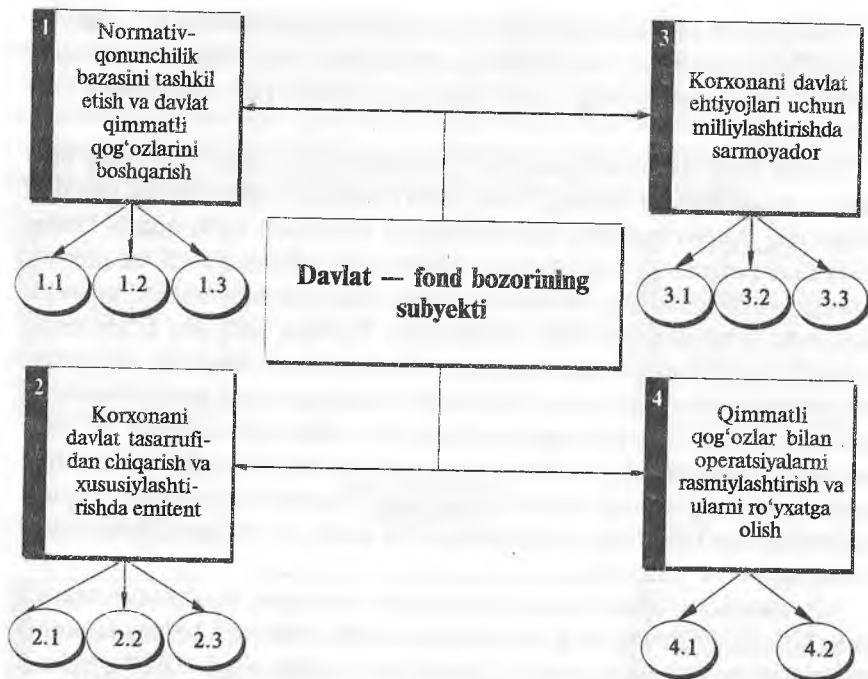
1

Normativ-qonunchilik bazasini tashkil etish va davlat qimmatli qog'ozlarini boshqarish

1.1

1.2

1.3

3

Korxonani davlat ehtiyojlari uchun milliylashtirishda sarmoyador

3.1

3.2

3.3

Davlat — fond bozorining subyekti

2

Korxonani davlat tasarrufidan chiqarish va xususiylashtirishda emitent

2.1

2.2

2.3

4

Qimmatli qog'ozlar bilan operatsiyalarni rasmiylashtirish va ularni ro'yxatga olish

4.1

4.2